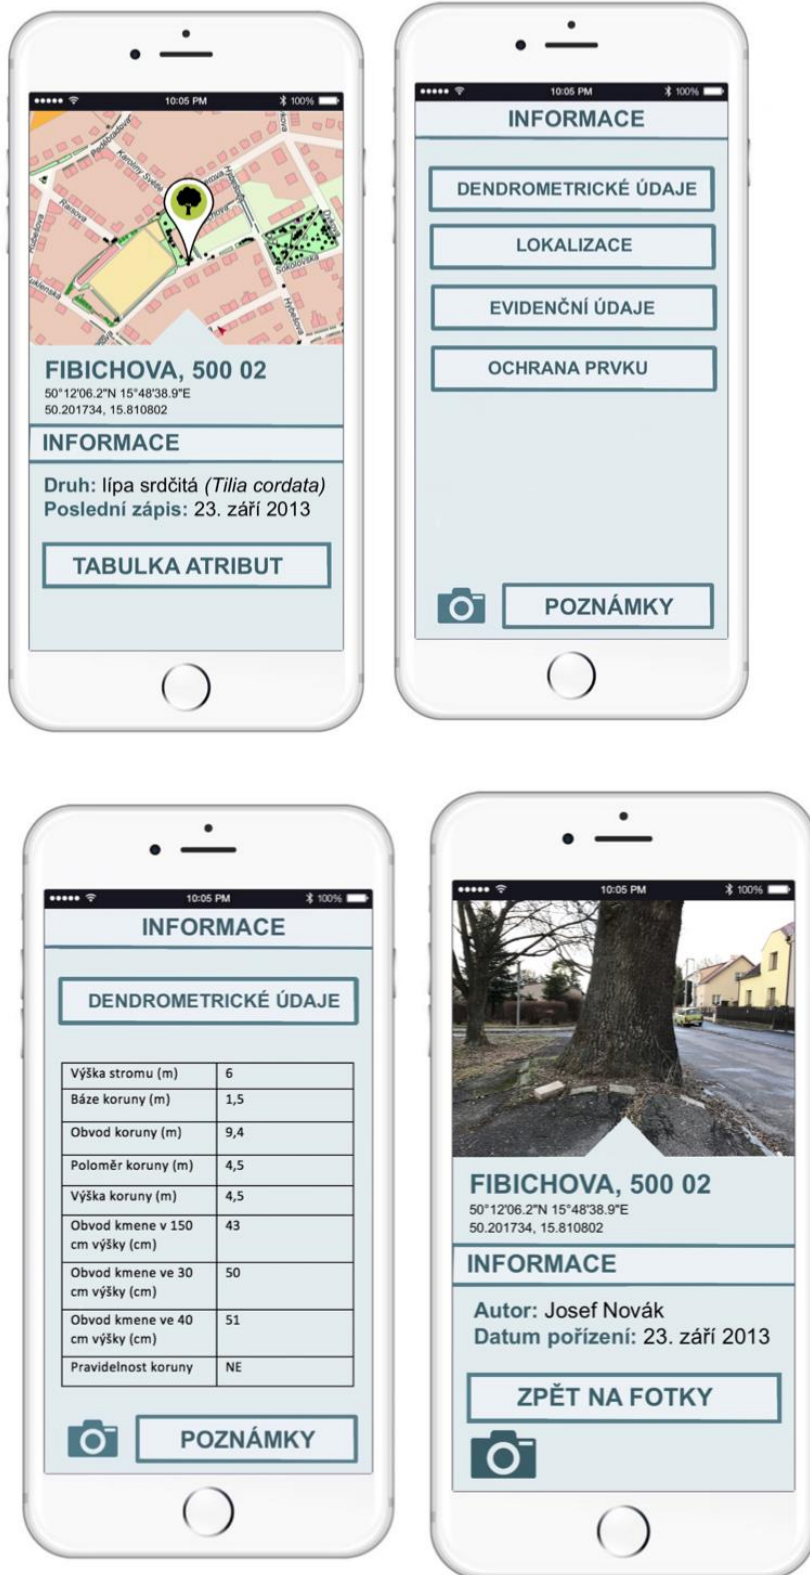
••••• 10:05 PM 100%

FIBICHOVA, 500 02
50°12'06.2"N 15°48'38.9"E
50.201734, 15.810802

INFORMACE

Druh: lípa srdčitá (Tilia cordata)
Poslední zápis: 23. září 2013

TABULKA ATRIBUT

••••• 10:05 PM 100%

INFORMACE

DENDROMETRICKÉ ÚDAJE

LOKALIZACE

EVIDENČNÍ ÚDAJE

OCHRANA PRVKU

POZNÁMKY

••••• 10:05 PM 100%

INFORMACE

DENDROMETRICKÉ ÚDAJE

| Výška stromu (m) | 6 |
|---|---|
| Báze koruny (m) | 1,5 |
| Obvod koruny (m) | 9,4 |
| Poloměr koruny (m) | 4,5 |
| Výška koruny (m) | 4,5 |
| Obvod kmene v 150 cm výšky (cm) | 43 |
| Obvod kmene ve 30 cm výšky (cm) | 50 |
| Obvod kmene ve 40 cm výšky (cm) | 51 |
| Pravidelnost koruny | NE |

POZNÁMKY

••••• 10:05 PM 100%

FIBICHOVA, 500 02
50°12'06.2"N 15°48'38.9"E
50.201734, 15.810802

INFORMACE

Autor: Josef Novák
Datum pořízení: 23. září 2013

ZPĚT NA FOTKY